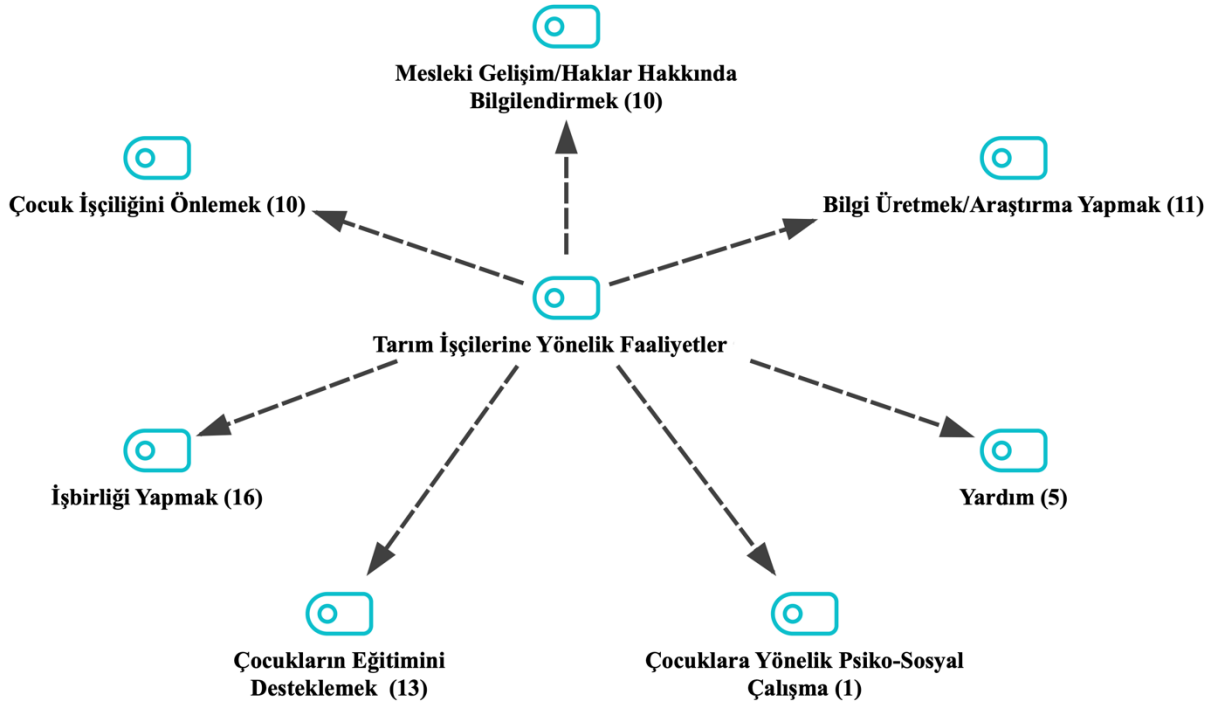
Mesleki Gelişim/Haklar Hakkında Bilgilendirmek (10)

Çocuk İşçiliğini Önlemek (10)

Bilgi Üretmek/Araştırma Yapmak (11)

Tarım İşçilerine Yönelik Faaliyetler

İşbirliği Yapmak (16)

Yardım (5)

Çocukların Eğitimini Desteklemek (13)

Çocuklara Yönelik Psiko-Sosyal Çalışma (1)